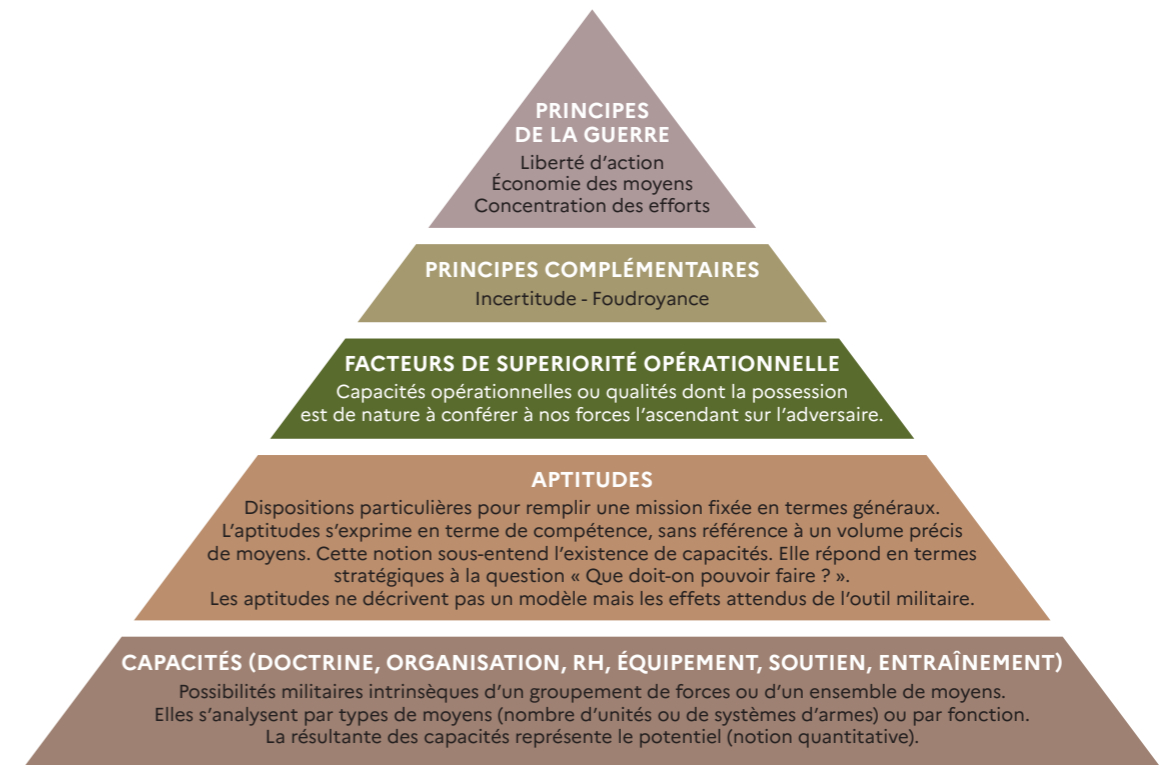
PRINCIPES DE LA GUERRE
Liberté d'action
Économie des moyens
Concentration des efforts

PRINCIPES COMPLÉMENTAIRES
Incertitude - Foudroyance

FACTEURS DE SUPERIORITÉ OPÉRATIONNELLE
Capacités opérationnelles ou qualités dont la possession est de nature à conférer à nos forces l'ascendant sur l'adversaire.

APTITUDES
Dispositions particulières pour remplir une mission fixée en termes généraux. L'aptitudes s'exprime en terme de compétence, sans référence à un volume précis de moyens. Cette notion sous-entend l'existence de capacités. Elle répond en termes stratégiques à la question « Que doit-on pouvoir faire ? ».
Les aptitudes ne décrivent pas un modèle mais les effets attendus de l'outil militaire.

CAPACITÉS (DOCTRINE, ORGANISATION, RH, ÉQUIPEMENT, SOUTIEN, ENTRAÎNEMENT)
Possibilités militaires intrinsèques d'un groupement de forces ou d'un ensemble de moyens.
Elles s'analysent par types de moyens (nombre d'unités ou de systèmes d'armes) ou par fonction.
La résultante des capacités représente le potentiel (notion quantitative).